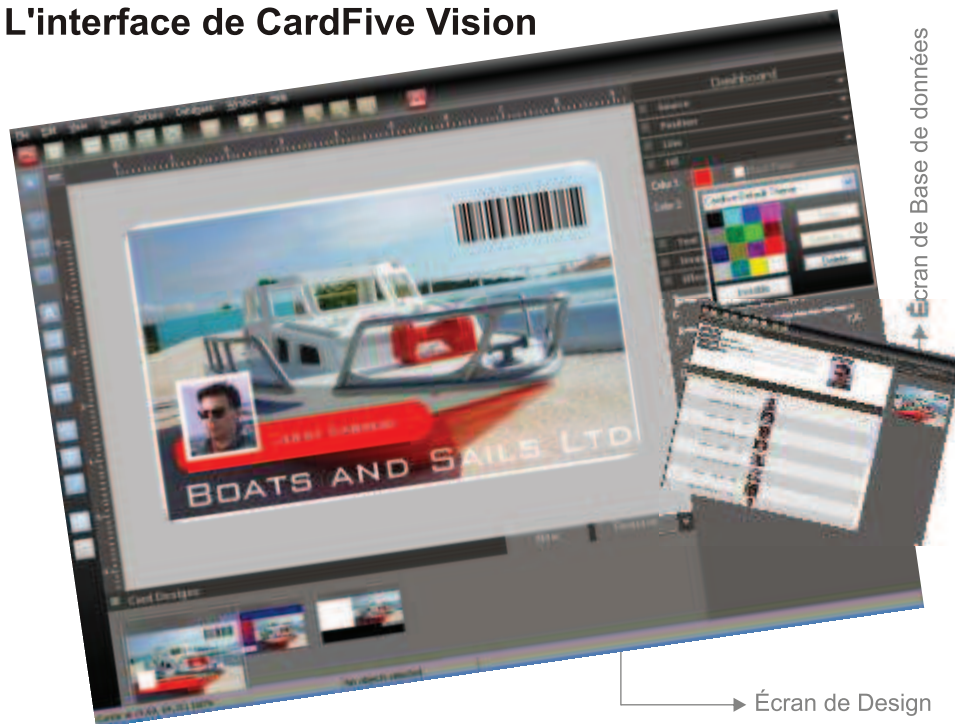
L'interface de CardFive Vision

Écran de Base de données

Dashboard

File Edit View Draw Options Database Window Help

Source

Position

Line

Fill

Color 1

Color 2

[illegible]

BOATS AND SAILS LTD

Card Designs

Écran de Design